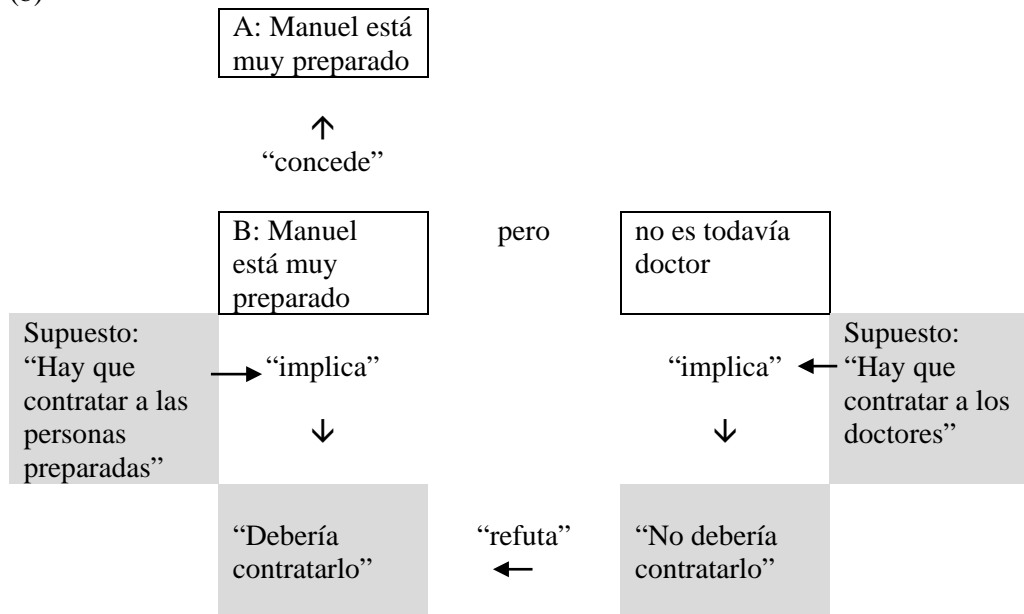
(6)

A: Manuel está muy preparado

“concede”

B: Manuel está muy preparado

pero

no es todavía doctor

Supuesto: “Hay que contratar a las personas preparadas”

“implica”

“implica”

Supuesto: “Hay que contratar a los doctores”

“Debería contratarlo”

“refuta”

“No debería contratarlo”